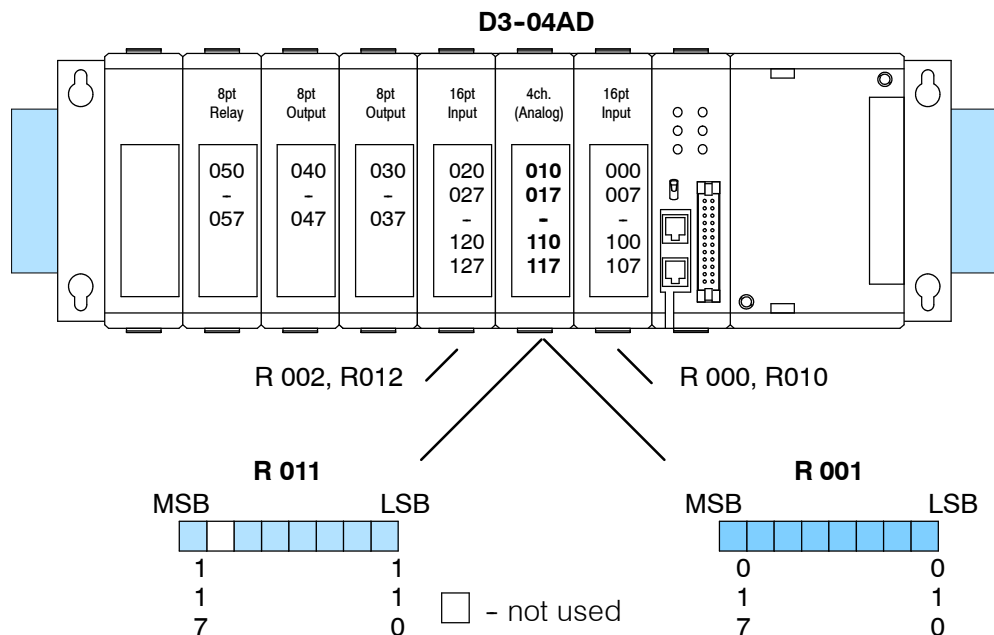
D3-04AD

8pt Relay
050
-
057

8pt Output
040
-
047

8pt Output
030
-
037

16pt Input
020
027
-
120
127

4ch. (Analog)
010
017
-
110
117

16pt Input
000
007
-
100
107

R 002, R012

R 000, R010

R 011
MSB LSB
1 1
1 1
7 0

- not used

R 001
MSB LSB
0 0
1 1
7 0